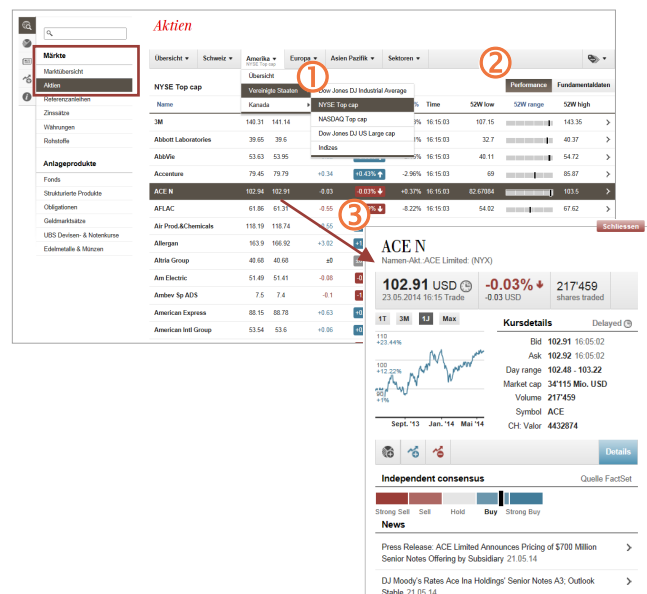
Aktien

Märkte
Marktübersicht
Aktien
Referenzanleihen
Zinssätze
Währungen
Rohstoffe

Anlageprodukte
Fonds
Strukturierte Produkte
Obligationen
Geldmarktsätze
UBS Devisen- & Notenkurse
Edelmetalle & Münzen

Übersicht ▾ | Schweiz ▾ | Amerika ▾ NYSE Top cap | Europa ▾ | Asien Pazifik ▾ | Sektoren ▾

Übersicht
Vereinigte Staaten
Kanada

Dow Jones DJ Industrial Average
NYSE Top cap
NASDAQ Top cap
Dow Jones DJ US Large cap
Indizes

1
2

Performance | Fundamentaldaten

NYSE Top cap

| Name | | | | | | Time | 52W low | 52W range | 52W high |
|---|---|---|---|---|---|---|---|---|---|
| 3M | 140.31 | 141.14 | | | | 16:15:03 | 107.15 | | 143.35 |
| Abbott Laboratories | 39.65 | 39.6 | | | | 16:15:03 | 32.7 | | 40.37 |
| AbbVie | 53.63 | 53.95 | | | | 16:15:03 | 40.11 | | 54.72 |
| Accenture | 79.45 | 79.79 | +0.34 | +0.43% | -2.96% | 16:15:03 | 69 | | 85.87 |
| ACE N | 102.94 | 102.91 | -0.03 | -0.03% | +0.37% | 16:15:03 | 82.67084 | | 103.5 |
| AFLAC | 61.86 | 61.31 | -0.55 | | -8.22% | 16:15:03 | 54.02 | | 67.62 |
| Air Prod.&Chemicals | 118.19 | 118.74 | +0.55 | | | | | | |
| Allergan | 163.9 | 166.92 | +3.02 | | | | | | |
| Altria Group | 40.68 | 40.68 | ±0 | | | | | | |
| Am Electric | 51.49 | 51.41 | -0.08 | | | | | | |
| Ambev Sp ADS | 7.5 | 7.4 | -0.1 | | | | | | |
| American Express | 88.15 | 88.78 | +0.63 | | | | | | |
| American Intl Group | 53.54 | 53.6 | +0.06 | | | | | | |

3

Schliessen

ACE N
Namen-Akt. ACE Limited (NYX)

102.91 USD
23.05.2014 16:15 Trade

-0.03%
-0.03 USD

217'459
shares traded

1T 3M 1J Max

110 +23.44%
100 +12.22%
90 +1%
Sept. '13 Jan. '14 Mai '14

Kursdetails Delayed
Bid 102.91 16:05:02
Ask 102.92 16:05:02
Day range 102.48 - 103.22
Market cap 34'115 Mio. USD
Volume 217'459
Symbol ACE
CH: Valor 4432874

Details

Independent consensus Quelle FactSet
Strong Sell Sell Hold Buy Strong Buy

News
Press Release: ACE Limited Announces Pricing of $700 Million Senior Notes Offering by Subsidiary 21.05.14

DJ Moody's Rates Ace Ina Holdings' Senior Notes A3; Outlook Stable 21.05.14